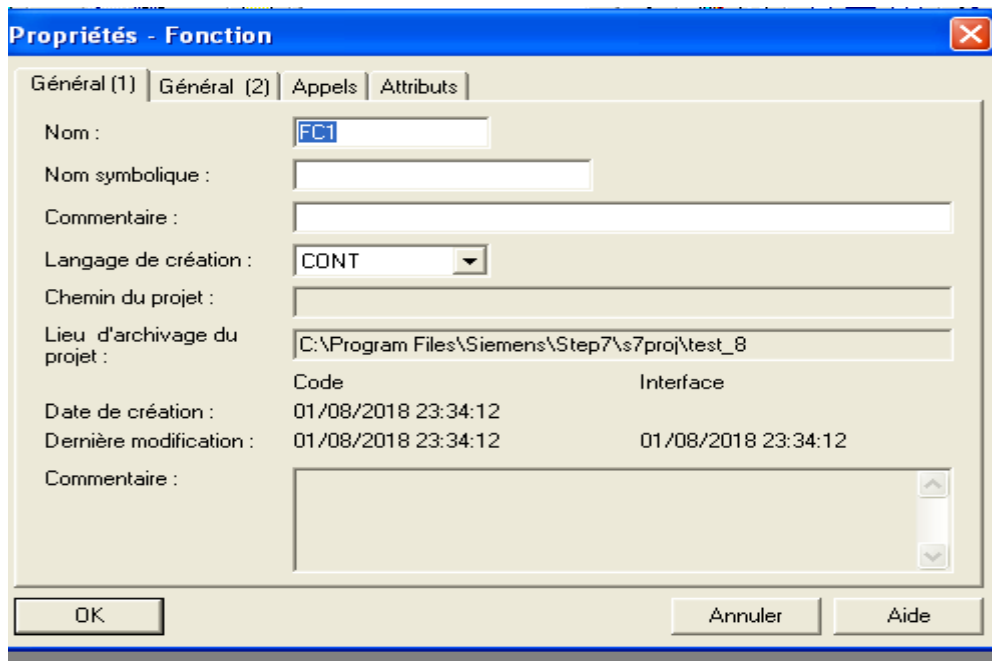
Propriétés - Fonction

Général (1) | Général (2) | Appels | Attributs

Nom : FC1

Nom symbolique :

Commentaire :

Langage de création : CONT

Chemin du projet :

Lieu d'archivage du projet : C:\Program Files\Siemens\Step7\s7proj\test_8

| | Code | Interface |
|---|---|---|
| Date de création : | 01/08/2018 23:34:12 | |
| Dernière modification : | 01/08/2018 23:34:12 | 01/08/2018 23:34:12 |

Commentaire :

OK

Annuler

Aide